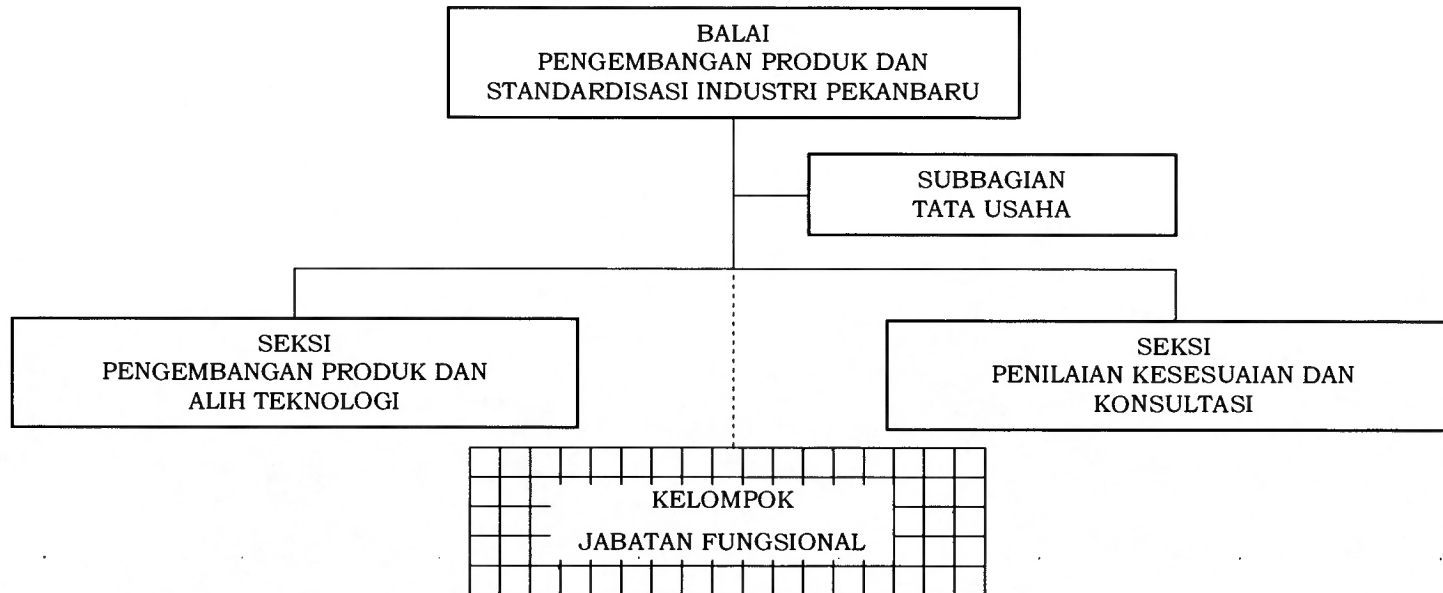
BALAI
PENGEMBANGAN PRODUK DAN
STANDARDISASI INDUSTRI PEKANBARU

SUBBAGIAN
TATA USAHA

SEKSI
PENGEMBANGAN PRODUK DAN
ALIH TEKNOLOGI

SEKSI
PENILAIAN KESESUAIAN DAN
KONSULTASI

KELOMPOK
JABATAN FUNGSIONAL